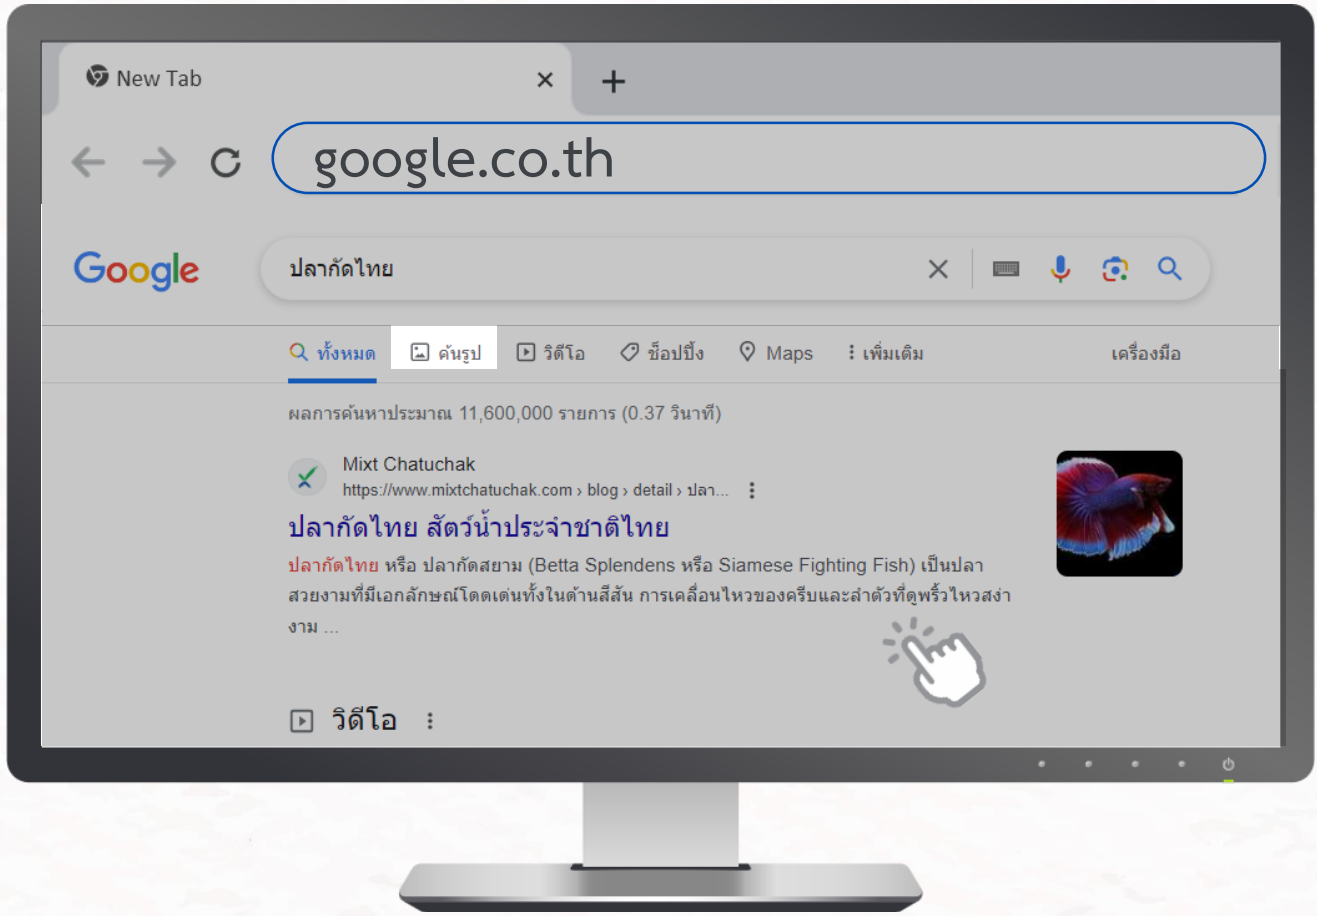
New Tab ×
+

google.co.th

Google

ปลากัดไทย

ทั้งหมด ค้นรูป วิดีโอ ช็อปปิ้ง Maps เพิ่มเติม เครื่องมือ

ผลการค้นหาประมาณ 11,600,000 รายการ (0.37 วินาที)

Mixt Chatuchak
https://www.mixtchatuchak.com › blog › detail › ปลา...

ปลากัดไทย สัตว์น้ำประจำชาติไทย

ปลากัดไทย หรือ ปลากัดสยาม (Betta Splendens หรือ Siamese Fighting Fish) เป็นปลาสวยงามที่มีเอกลักษณ์โดดเด่นทั้งในด้านสีสัน การเคลื่อนไหวของครีบและลำตัวที่ดูพริ้วไหวสง่างาม ...

วิดีโอ